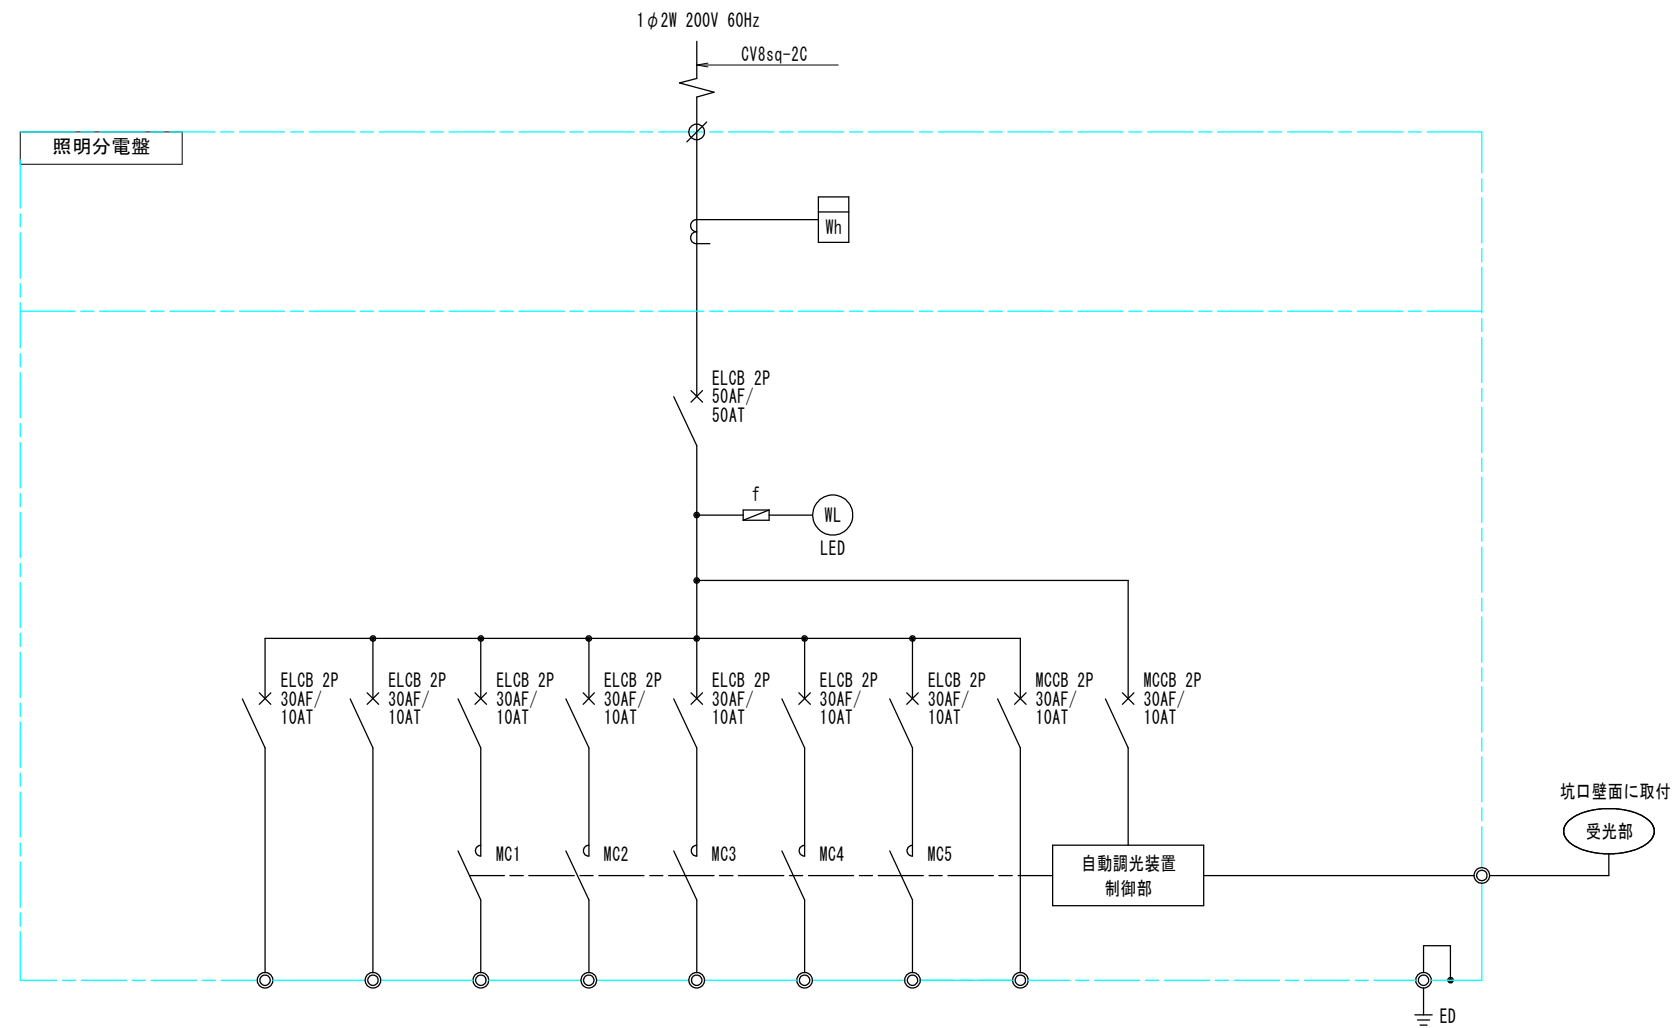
1$\phi$2W 200V 60Hz

CV8sq-2C

照明分電盤

Wh

ELCB 2P
50AF/
50AT

f

WL

LED

ELCB 2P
30AF/
10AT

ELCB 2P
30AF/
10AT

ELCB 2P
30AF/
10AT

ELCB 2P
30AF/
10AT

ELCB 2P
30AF/
10AT

ELCB 2P
30AF/
10AT

ELCB 2P
30AF/
10AT

MCCB 2P
30AF/
10AT

MCCB 2P
30AF/
10AT

坑口壁面に取付

受光部

MC1

MC2

MC3

MC4

MC5

自動調光装置
制御部

ED